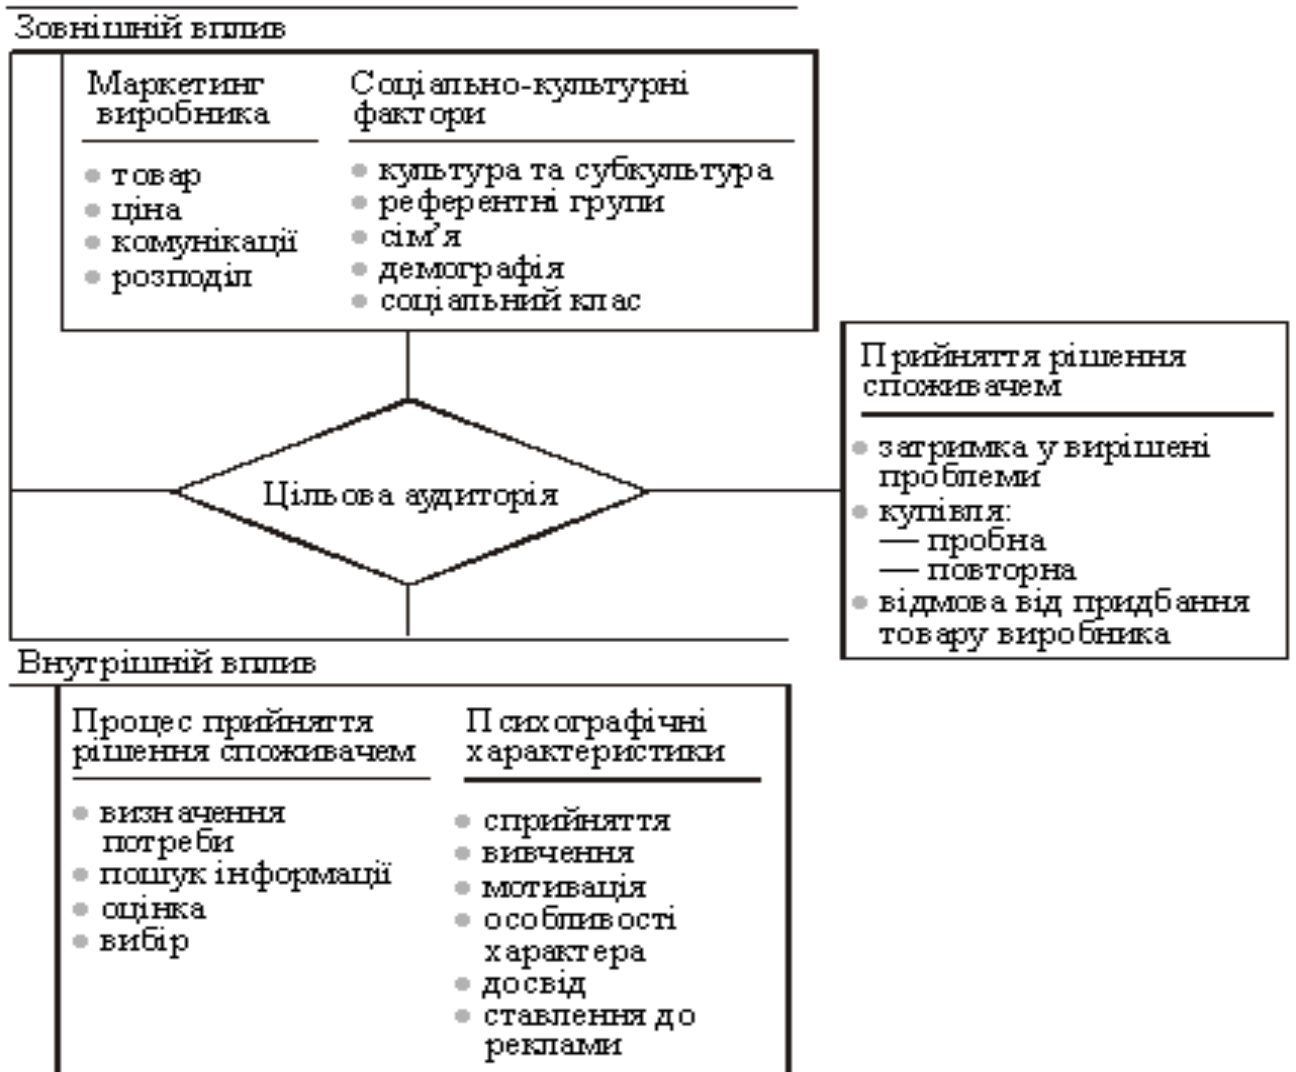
Зовнішній вплив

Маркетинг виробника

• товар
• ціна
• комунікації
• розподіл

Соціально-культурні фактори

• культура та субкультура
• референтні групи
• сім'я
• демографія
• соціальний клас

Прийняття рішення споживачем

• затримка у вирішені проблеми
• купівля:
— пробна
— повторна
• відмова від придбання товару виробника

Цільова аудиторія

Внутрішній вплив

Процес прийняття рішення споживачем

• визначення потреби
• пошук інформації
• оцінка
• вибір

Психографічні характеристики

• сприйняття
• вивчення
• мотивація
• особливості характера
• досвід
• ставлення до реклами